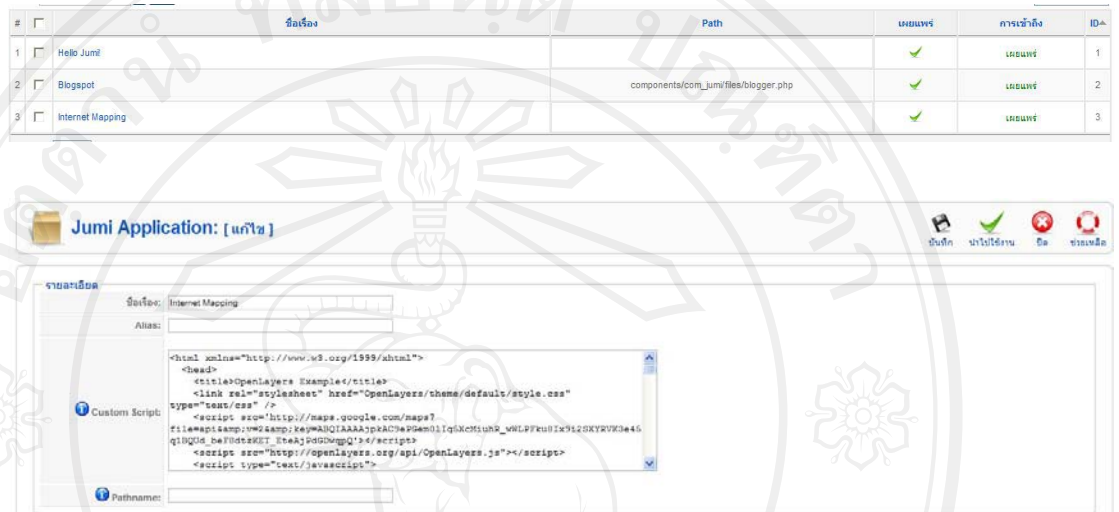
| # | | ชื่อเรื่อง | Path | เผยแพร่ | การเข้าถึง | ID |
|---|---|---|---|---|---|---|
| 1 | | Hello Jumi! | | ✓ | เผยแพร่ | 1 |
| 2 | | Blogspot | components/com_jumi/files/blogger.php | ✓ | เผยแพร่ | 2 |
| 3 | | Internet Mapping | | ✓ | เผยแพร่ | 3 |

Jumi Application: [ แก้ไข ]

บันทึก ปรับใช้งาน ปิด ช่วยเหลือ

รายละเอียด

ชื่อเรื่อง: Internet Mapping

Alias:

Custom Script:
<html xmlns="http://www.w3.org/1999/xhtml">
<head>
<title>OpenLayers Example</title>
<link rel="stylesheet" href="OpenLayers/theme/default/style.css" type="text/css" />
<script src='http://maps.google.com/maps?file=api&amp;v=2&amp;key=ABQIAAAAjpkAC9ePGem0lIq5XcMtuhR_wWLPFku8Ix9i2SXYRVK3e45q1BQUd_beF8dtzKET_EteAjPdGDwqpQ'></script>
<script src="http://openlayers.org/api/OpenLayers.js"></script>
<script type="text/javascript">

Pathname: